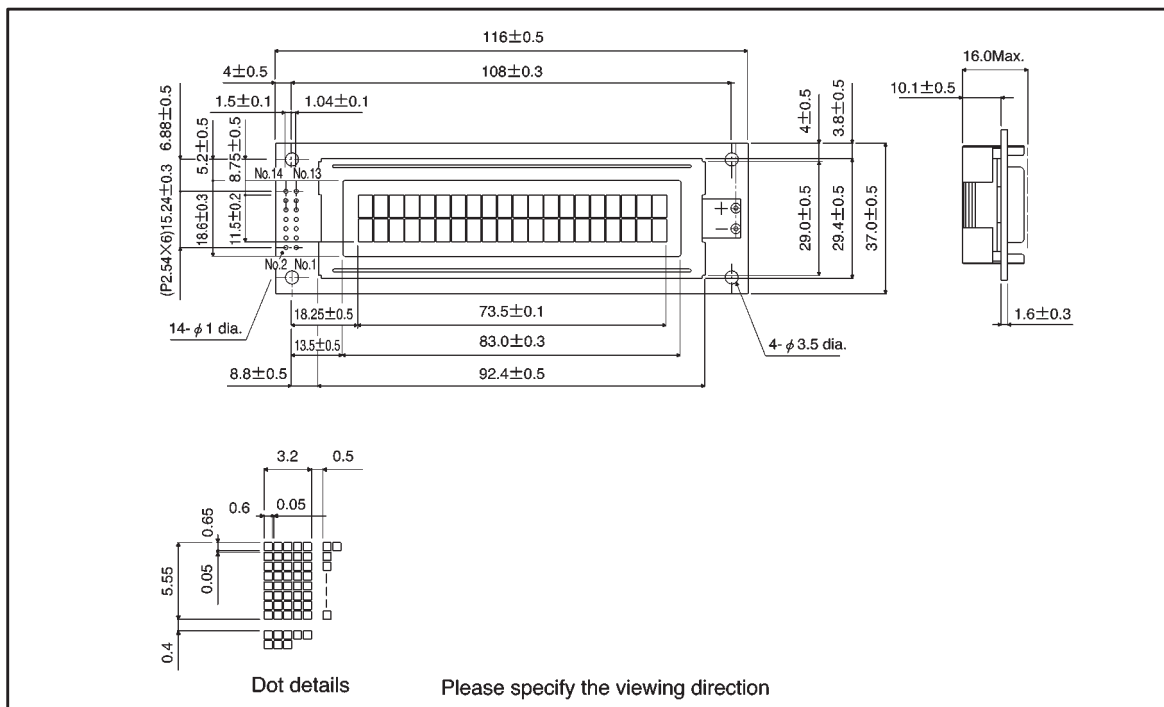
116$\pm$0.5

4$\pm$0.5

108$\pm$0.3

1.5$\pm$0.1

1.04$\pm$0.1

6.88$\pm$0.5

5.2$\pm$0.5

8.75$\pm$0.5

No.14

No.13

(P2.54$\times$6)15.24$\pm$0.3

18.6$\pm$0.3

11.5$\pm$0.2

No.2

No.1

+

−

4$\pm$0.5

3.8$\pm$0.5

29.0$\pm$0.5

29.4$\pm$0.5

37.0$\pm$0.5

14- $\phi$ 1 dia.

18.25$\pm$0.5

73.5$\pm$0.1

13.5$\pm$0.5

83.0$\pm$0.3

4- $\phi$ 3.5 dia.

8.8$\pm$0.5

92.4$\pm$0.5

16.0Max.

10.1$\pm$0.5

1.6$\pm$0.3

3.2

0.5

0.6

0.05

0.65

5.55

0.05

0.4

Dot details

Please specify the viewing direction